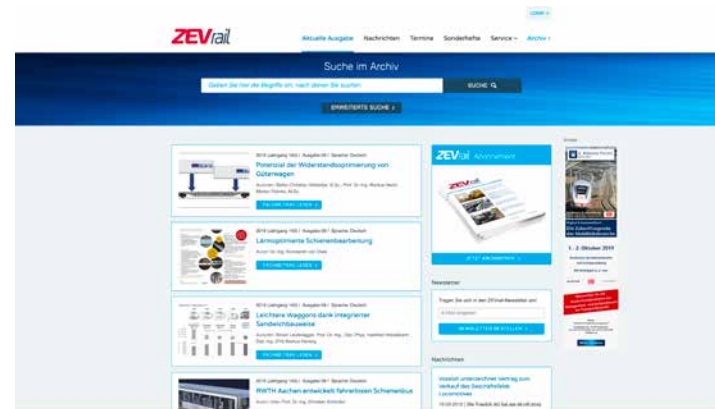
LOGIN

ZEVrail

Aktuelle Ausgabe Nachrichten Termine Sonderhefte Service Archiv

Suche im Archiv

Geben Sie hier die Begriffe ein, nach denen Sie suchen

SUCHE

ERWEITERTE SUCHE

2019 Jahrgang 143 | Ausgabe 06-07 | Sprache: Deutsch
Potenzial der Widerstandsoptimierung von Güterwagen
Autoren: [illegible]
FACHBEITRAG LESEN

2019 Jahrgang 143 | Ausgabe 06-07 | Sprache: Deutsch
Lärmoptimierte Schienenbearbeitung
Autor: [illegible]
FACHBEITRAG LESEN

2019 Jahrgang 143 | Ausgabe 06-07 | Sprache: Deutsch
Leichtere Waggons dank integrierter Sandwichbauweise
Autoren: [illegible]
FACHBEITRAG LESEN

2019 Jahrgang 143 | Ausgabe 06-07 | Sprache: Deutsch
RWTH Aachen entwickelt fahrerlosen Schienenbus
Autor: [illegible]

ZEVrail Abonnement

JETZT ABONNIEREN

Newsletter

Tragen Sie sich in den ZEVrail-Newsletter ein!

E-Mail eingeben

NEWSLETTER BESTELLEN

Nachrichten

Vossloh unterzeichnet Vertrag zum Verkauf des Geschäftsfelds Locomotives

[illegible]

Anzeige

1. – 2. Oktober 2019

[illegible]